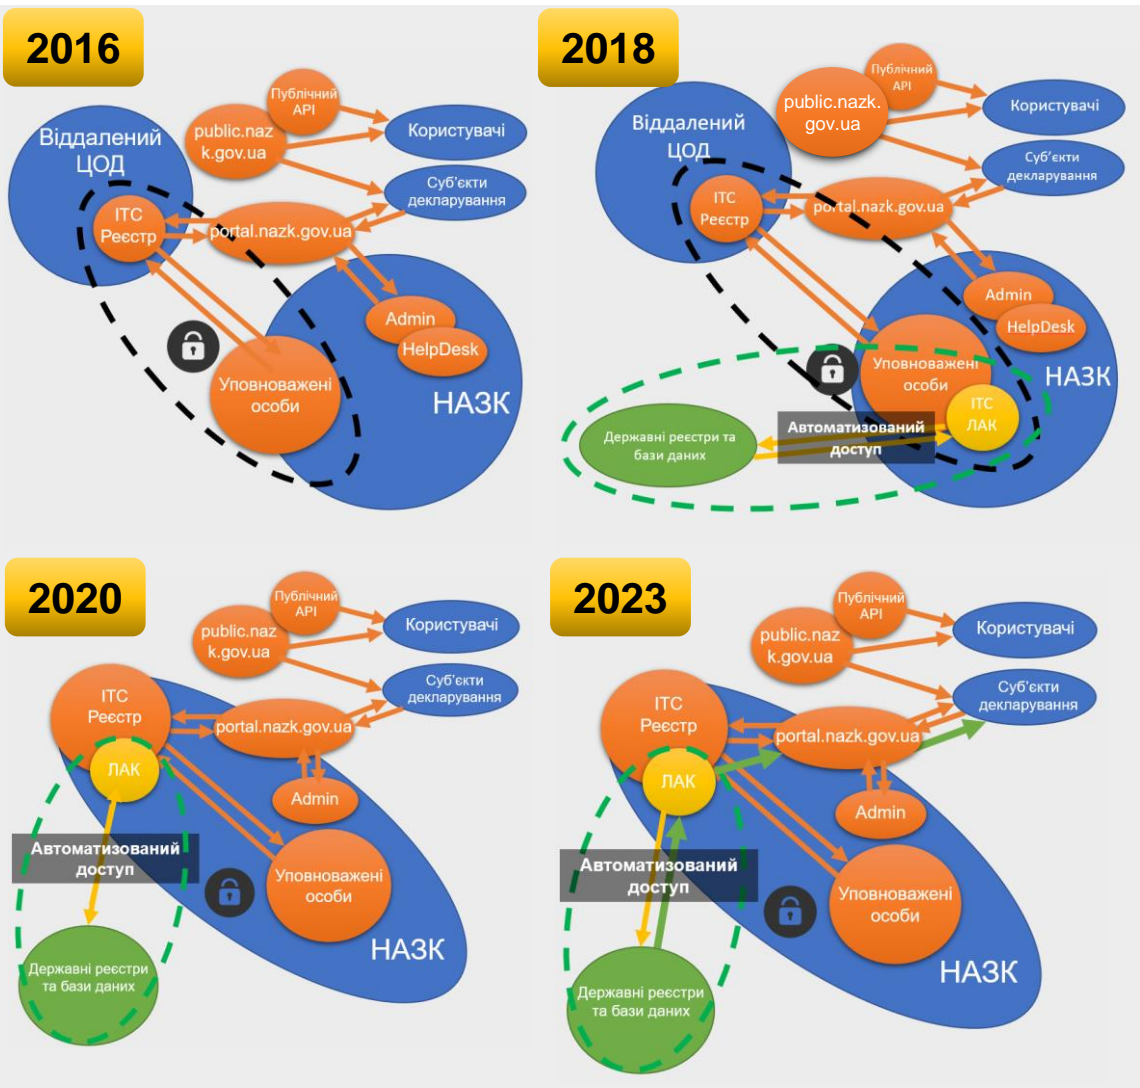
2016

Віддалений ЦОД

Публічний API

public.nazk.gov.ua

Користувачі

Суб'єкти декларування

ІТС Реєстр

portal.nazk.gov.ua

Admin

HelpDesk

Уповноважені особи

НАЗК

2018

Віддалений ЦОД

Публічний API

public.nazk.gov.ua

Користувачі

Суб'єкти декларування

ІТС Реєстр

portal.nazk.gov.ua

Admin

HelpDesk

Уповноважені особи

НАЗК

ІТС ЛАК

Державні реєстри та бази даних

Автоматизований доступ

2020

Публічний API

public.nazk.gov.ua

Користувачі

Суб'єкти декларування

ІТС Реєстр

portal.nazk.gov.ua

ЛАК

Admin

Автоматизований доступ

Уповноважені особи

НАЗК

Державні реєстри та бази даних

2023

Публічний API

public.nazk.gov.ua

Користувачі

Суб'єкти декларування

ІТС Реєстр

portal.nazk.gov.ua

ЛАК

Admin

Автоматизований доступ

Уповноважені особи

НАЗК

Державні реєстри та бази даних